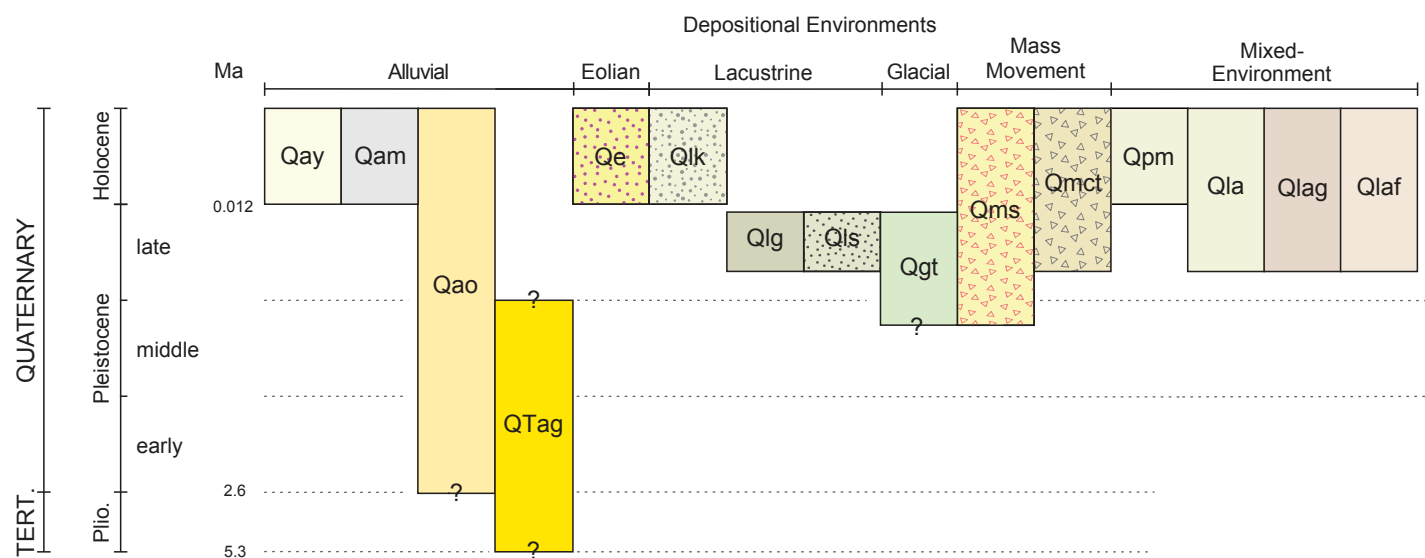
Depositional Environments

Ma

Alluvial

Eolian

Lacustrine

Glacial

Mass Movement

Mixed-Environment

QUATERNARY

TERT.

Holocene

Pleistocene

Plio.

late

middle

early

0.012

2.6

5.3

Qay

Qam

Qao

?

QTag

?

?

Qe

Qlk

Qlg

Qls

Qgt

?

Qms

Qmct

Qpm

Qla

Qlag

Qlaf